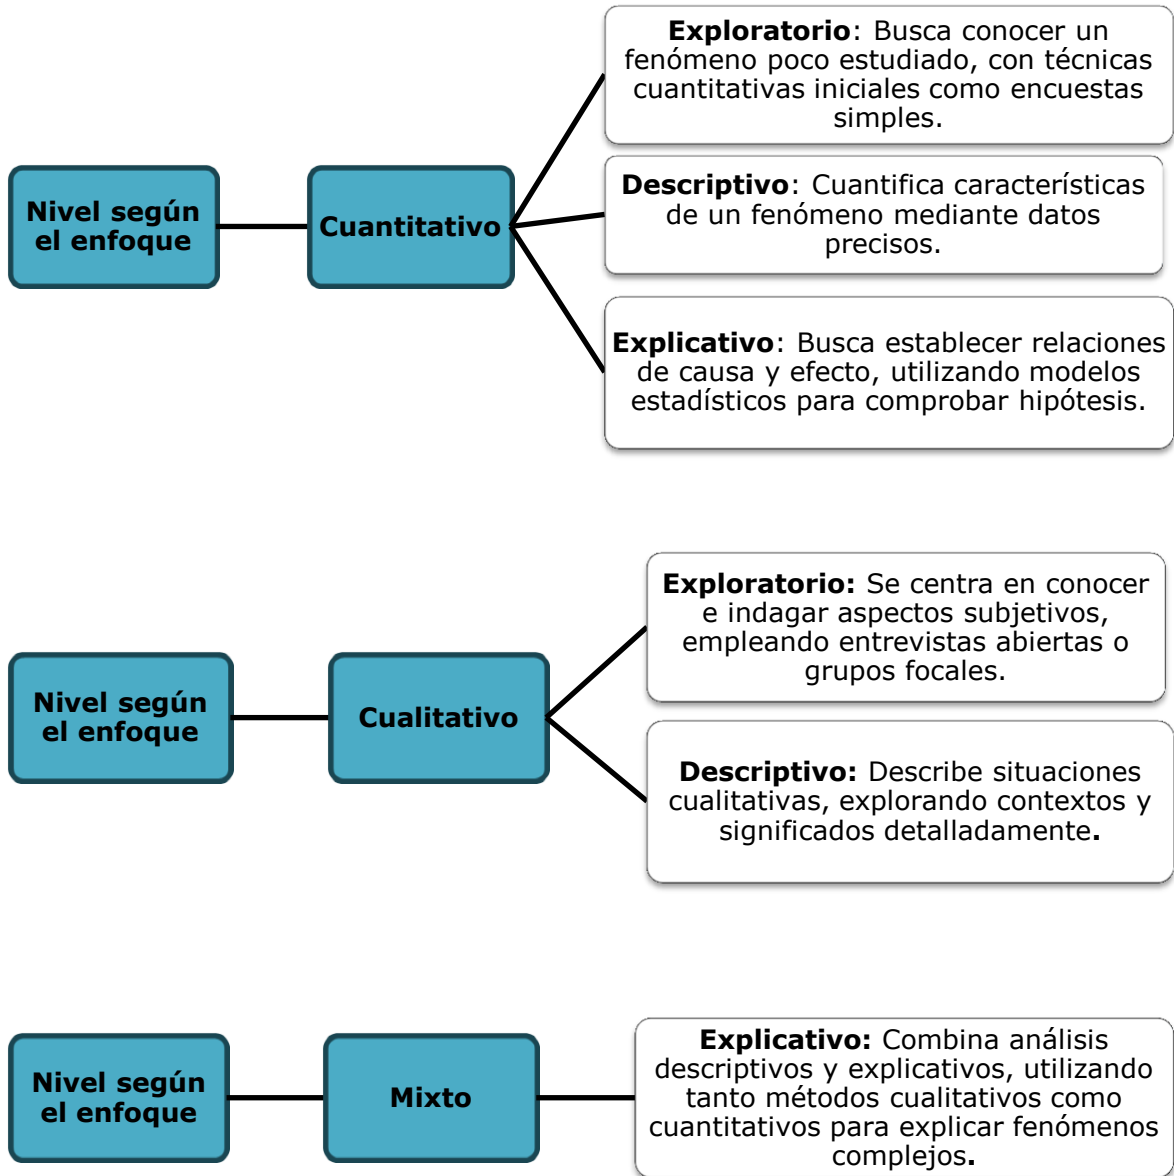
Nivel según el enfoque

Cuantitativo

Exploratorio: Busca conocer un fenómeno poco estudiado, con técnicas cuantitativas iniciales como encuestas simples.

Descriptivo: Cuantifica características de un fenómeno mediante datos precisos.

Explicativo: Busca establecer relaciones de causa y efecto, utilizando modelos estadísticos para comprobar hipótesis.

Nivel según el enfoque

Cualitativo

Exploratorio: Se centra en conocer e indagar aspectos subjetivos, empleando entrevistas abiertas o grupos focales.

Descriptivo: Describe situaciones cualitativas, explorando contextos y significados detalladamente.

Nivel según el enfoque

Mixto

Explicativo: Combina análisis descriptivos y explicativos, utilizando tanto métodos cualitativos como cuantitativos para explicar fenómenos complejos.